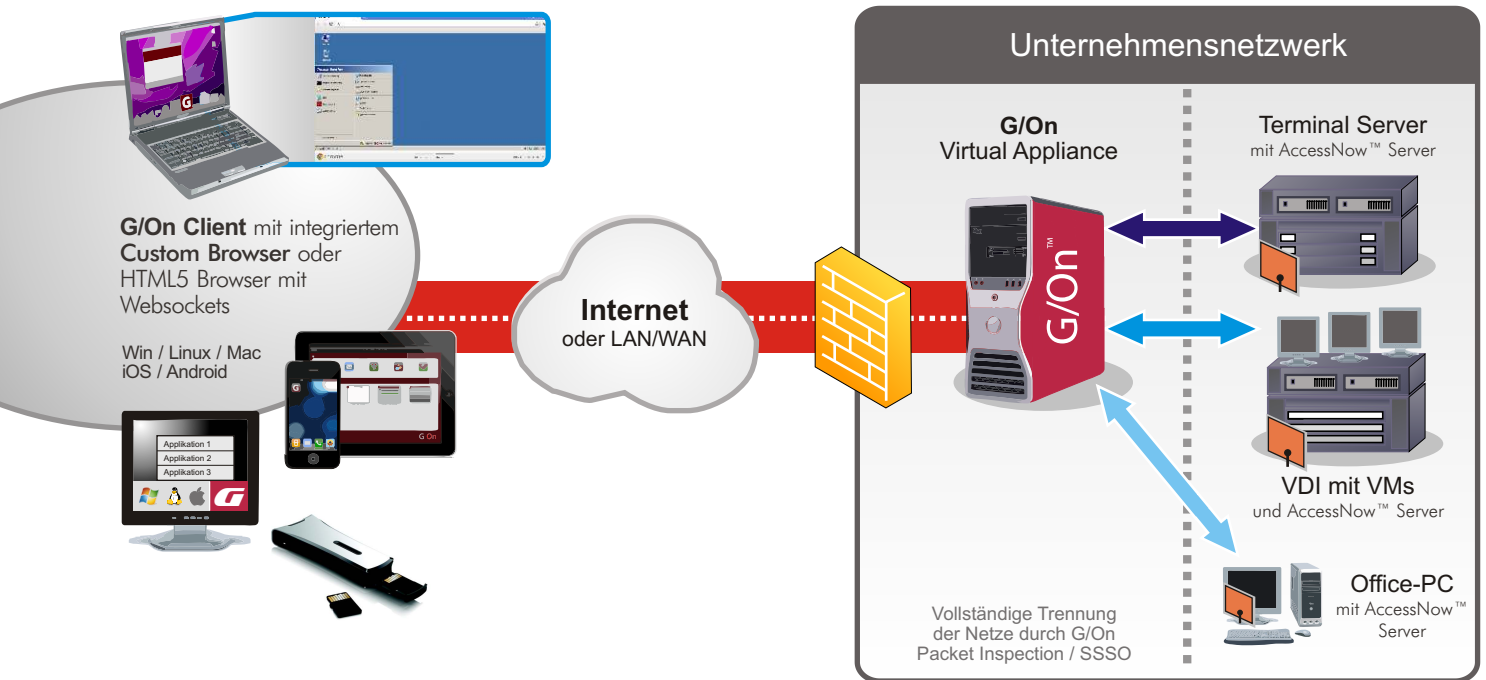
G/On Client mit integriertem Custom Browser oder HTML5 Browser mit Websockets

Win / Linux / Mac
iOS / Android

Applikation 1
Applikation 2
Applikation 3

G

Internet
oder LAN/WAN

Unternehmensnetzwerk

G/On
Virtual Appliance

G/On™

Terminal Server
mit AccessNow™ Server

VDI mit VMs
und AccessNow™ Server

Office-PC
mit AccessNow™ Server

Vollständige Trennung der Netze durch G/On Packet Inspection / SSSO